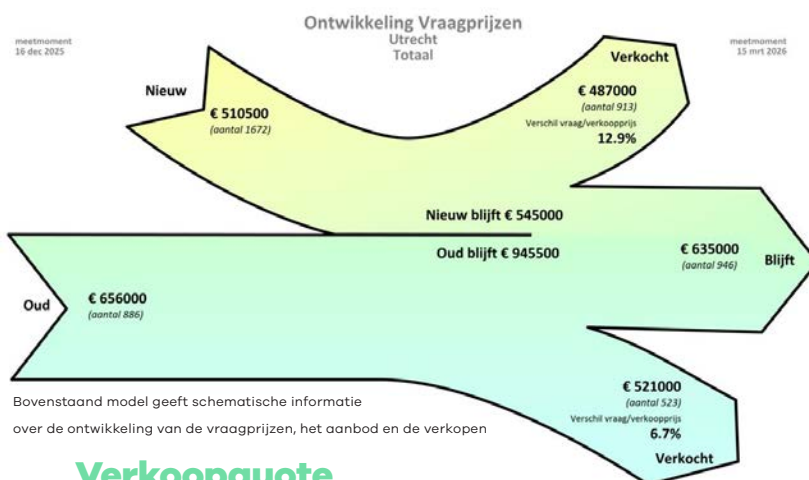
Ontwikkeling Vraagprijzen
Utrecht
Totaal

meetmoment
16 dec 2025

meetmoment
15 mrt 2026

Nieuw

€ 510500
(aantal 1672)

Verkocht

€ 487000
(aantal 913)
Verschil vraag/verkoopprijs
12.9%

Nieuw blijft € 545000

Oud blijft € 945500

€ 635000
(aantal 946)

Blijft

Oud

€ 656000
(aantal 886)

€ 521000
(aantal 523)
Verschil vraag/verkoopprijs
6.7%

Verkocht

Bovenstaand model geeft schematische informatie over de ontwikkeling van de vraagprijzen, het aanbod en de verkopen

Verkoopquote